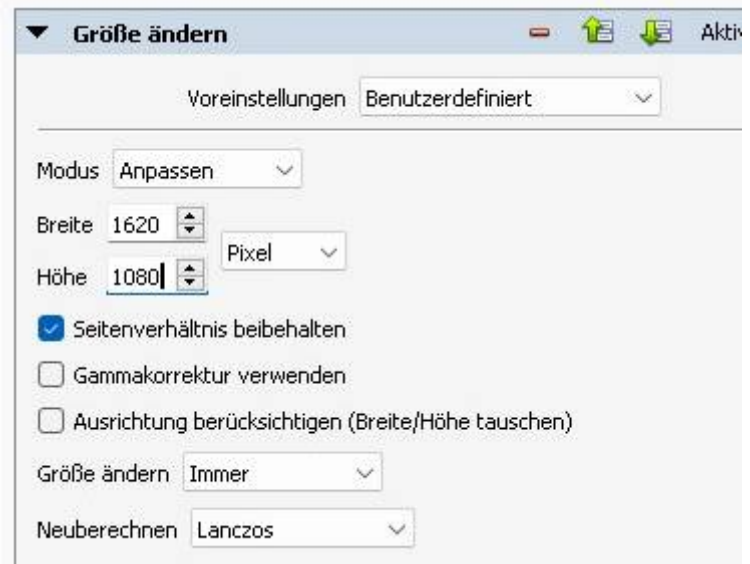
Größe ändern

Aktiv

Voreinstellungen Benutzerdefiniert

Modus Anpassen

Breite 1620

Höhe 1080

Pixel

Seitenverhältnis beibehalten

Gammakorrektur verwenden

Ausrichtung berücksichtigen (Breite/Höhe tauschen)

Größe ändern Immer

Neuberechnen Lanczos